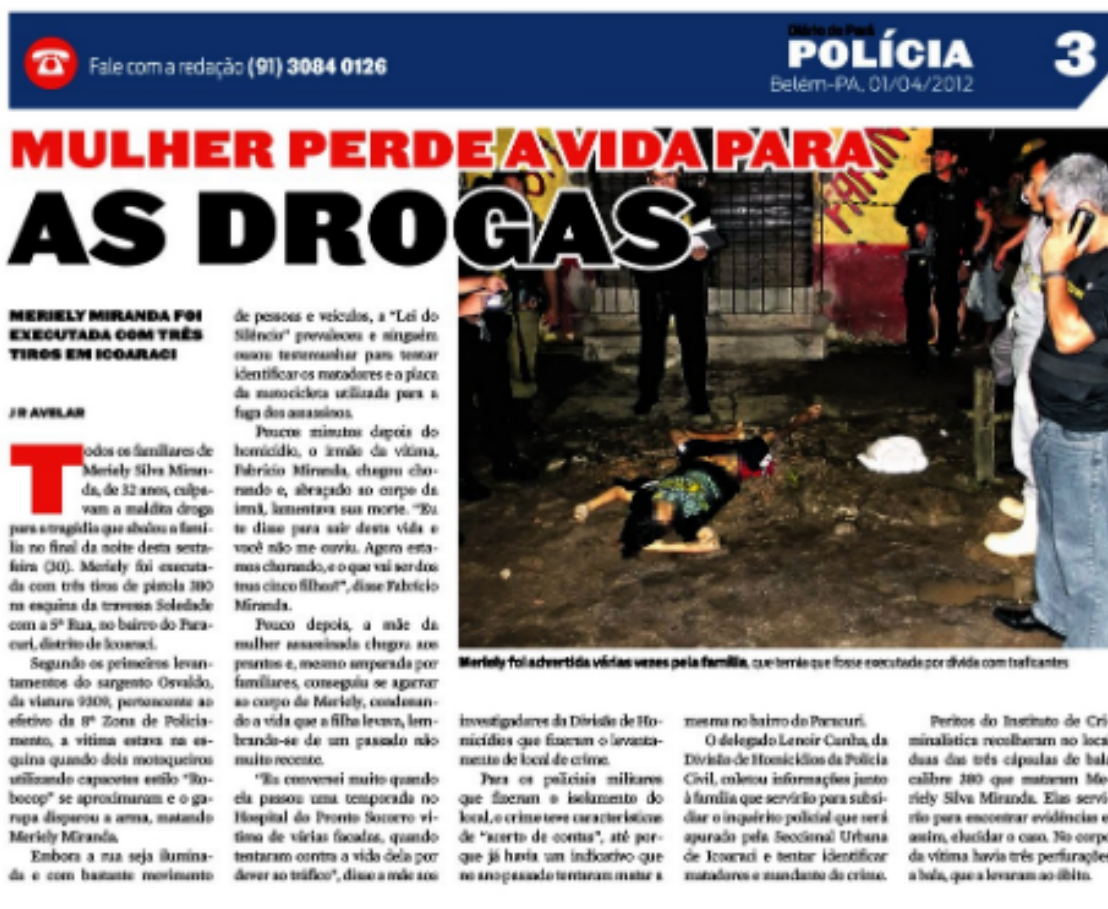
Fale com a redação (91) 3084 0126

Diário do Pará
POLÍCIA
Belém-PA, 01/04/2012
3

MULHER PERDE A VIDA PARA AS DROGAS

MERIELY MIRANDA FOI EXECUTADA COM TRÊS TIROS EM ICOARACI

JR AVELAR

Todos os familiares de Meriely Silva Miranda, de 32 anos, culpavam a maldita droga para a tragédia que abalou a família no final da noite desta sexta-feira (30). Meriely foi executada com três tiros de pistola 380 na esquina da travessa Soledade com a 5ª Rua, no bairro do Paracuri, distrito de Icoaraci.

Segundo os primeiros levantamentos do sargento Osvaldo, da viatura 9309, pertencente ao efetivo da 8ª Zona de Policiamento, a vítima estava na esquina quando dois motoqueiros utilizando capacetes estilo "Robocop" se aproximaram e o garupa disparou a arma, matando Meriely Miranda.

Embora a rua seja iluminada e com bastante movimento de pessoas e veículos, a "Lei do Silêncio" prevaleceu e ninguém ousou testemunhar para tentar identificar os matadores e a placa da motocicleta utilizada para a fuga dos assassinos.

Poucos minutos depois do homicídio, o irmão da vítima, Fabrício Miranda, chegou chorando e, abraçado ao corpo da irmã, lamentava sua morte. "Eu te disse para sair desta vida e você não me ouviu. Agora estamos chorando, e o que vai ser dos teus cinco filhos?", disse Fabrício Miranda.

Pouco depois, a mãe da mulher assassinada chegou aos prantos e, mesmo amparada por familiares, conseguiu se agarrar ao corpo de Meriely, condenando a vida que a filha levava, lembrando-se de um passado não muito recente.

"Eu conversei muito quando ela passou uma temporada no Hospital do Pronto Socorro vítima de várias facadas, quando tentaram contra a vida dela por dever ao tráfico", disse a mãe aos investigadores da Divisão de Homicídios que fizeram o levantamento de local de crime.

Para os policiais militares que fizeram o isolamento do local, o crime teve características de "acerto de contas", até porque já havia um indicativo que no ano passado tentaram matar a mesma no bairro do Paracuri.

O delegado Lenoir Cunha, da Divisão de Homicídios da Polícia Civil, coletou informações junto à família que servirão para subsidiar o inquérito policial que será apurado pela Seccional Urbana de Icoaraci e tentar identificar matadores e mandante do crime.

Peritos do Instituto de Criminalística recolheram no local duas das três cápsulas de bala calibre 380 que mataram Meriely Silva Miranda. Elas servirão para encontrar evidências e, assim, elucidar o caso. No corpo da vítima havia três perfurações a bala, que a levaram ao óbito.

Meriely foi advertida várias vezes pela família, que temia que fosse executada por dívida com traficantes